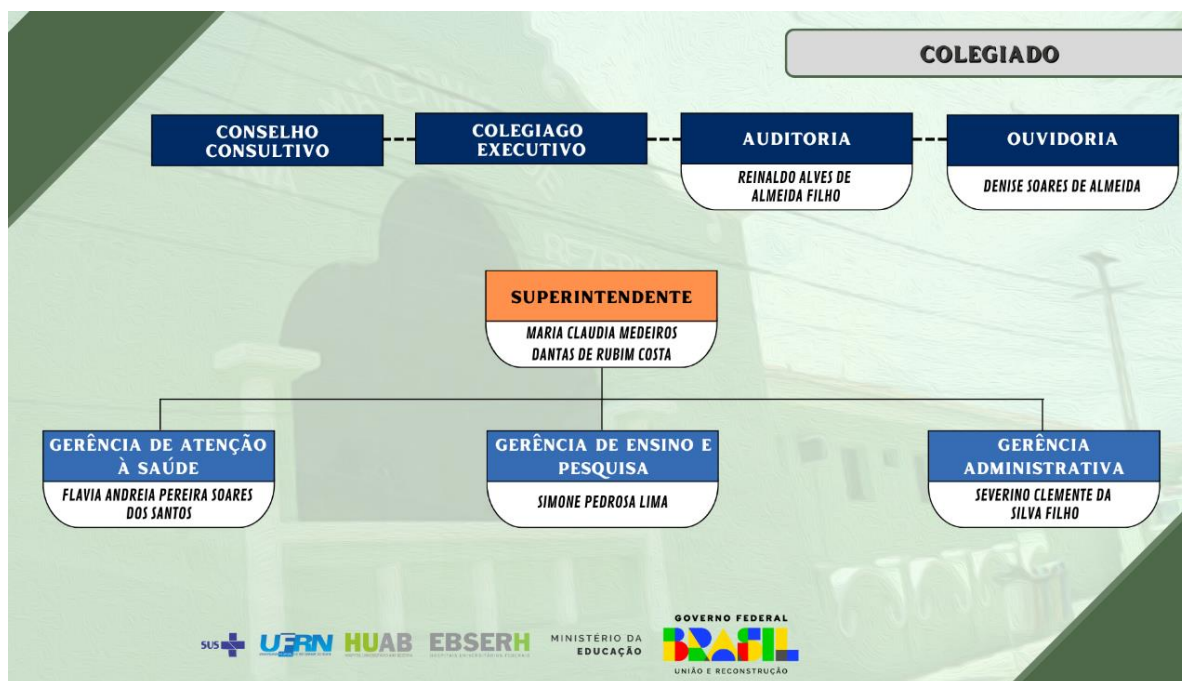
COLEGIADO

CONSELHO CONSULTIVO

COLEGIAGO EXECUTIVO

AUDITORIA

REINALDO ALVES DE ALMEIDA FILHO

OUVIDORIA

DENISE SOARES DE ALMEIDA

SUPERINTENDENTE

MARIA CLAUDIA MEDEIROS DANTAS DE RUBIM COSTA

GERÊNCIA DE ATENÇÃO À SAÚDE

FLAVIA ANDREIA PEREIRA SOARES DOS SANTOS

GERÊNCIA DE ENSINO E PESQUISA

SIMONE PEDROSA LIMA

GERÊNCIA ADMINISTRATIVA

SEVERINO CLEMENTE DA SILVA FILHO

SUS UFRN HUAB EBSERH MINISTÉRIO DA EDUCAÇÃO GOVERNO FEDERAL BRASIL UNIÃO E RECONSTRUÇÃO